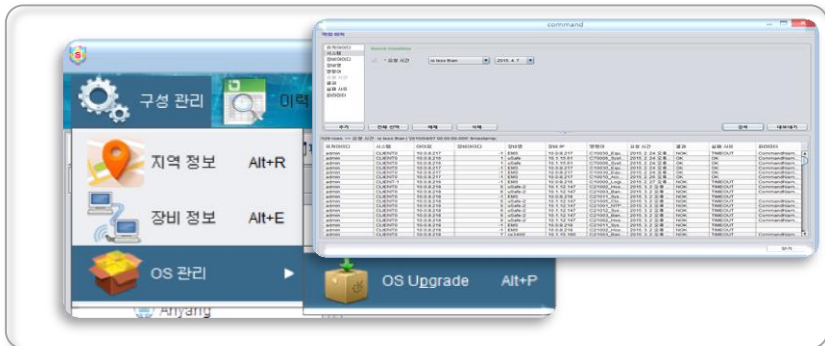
구성 관리
이력
지역 정보 Alt+R
장비 정보 Alt+E
OS 관리
OS Upgrade Alt+P
Anyang

command

Search Conditions
요청 시간
is less than
2015. 4. 7

추가
전체 선택
해제
삭제
검색
내보내기

| 유저아이디 | 시스템 | 아이피 | 장비아이디 | 장비명 | 장비 IP | 명령어 | 요청 시간 | 결과 | 실패 사유 | 파라미터 |
|---|---|---|---|---|---|---|---|---|---|---|
| admin | CLIENT0 | 10.0.6.217 | -1 | EMS | 10.0.6.217 | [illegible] | 2015. 2. 24 오후 | NOK | TIMEOUT | CommandItem |
| admin | CLIENT0 | 10.0.6.216 | 1 | uSafe | 10.1.15.61 | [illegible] | 2015. 2. 24 오후 | OK | | CommandItem |
| admin | CLIENT0 | 10.0.6.216 | 1 | uSafe | 10.1.15.61 | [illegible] | 2015. 2. 24 오후 | OK | | CommandItem |
| admin | CLIENT0 | 10.0.6.217 | -1 | EMS | 10.0.6.217 | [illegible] | 2015. 2. 24 오후 | OK | | CommandItem |
| admin | CLIENT0 | 10.0.6.217 | -1 | EMS | 10.0.6.217 | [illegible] | 2015. 2. 24 오후 | OK | | CommandItem |
| admin | CLIENT0 | 10.0.6.216 | 1 | uSafe | 10.1.15.61 | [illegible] | 2015. 2. 24 오후 | OK | | CommandItem |
| admin | CLIENT0 | 10.0.6.216 | -1 | EMS | 10.0.6.216 | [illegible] | 2015. 3. 2 오후 | NOK | TIMEOUT | CommandItem |
| admin | CLIENT0 | 10.0.6.216 | 5 | uSafe-2 | 10.1.12.147 | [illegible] | 2015. 3. 2 오후 | NOK | TIMEOUT | CommandItem |
| admin | CLIENT0 | 10.0.6.216 | 5 | uSafe-2 | 10.1.12.147 | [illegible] | 2015. 3. 2 오후 | NOK | TIMEOUT | CommandItem |
| admin | CLIENT0 | 10.0.6.216 | -1 | EMS | 10.0.6.216 | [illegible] | 2015. 3. 2 오후 | NOK | TIMEOUT | CommandItem |
| admin | CLIENT0 | 10.0.6.216 | 5 | uSafe-2 | 10.1.12.147 | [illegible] | 2015. 3. 2 오후 | NOK | TIMEOUT | CommandItem |
| admin | CLIENT0 | 10.0.6.216 | 5 | uSafe-2 | 10.1.12.147 | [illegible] | 2015. 3. 2 오후 | NOK | TIMEOUT | CommandItem |
| admin | CLIENT0 | 10.0.6.216 | 5 | uSafe-2 | 10.1.12.147 | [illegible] | 2015. 3. 2 오후 | NOK | TIMEOUT | CommandItem |
| admin | CLIENT0 | 10.0.6.216 | -1 | EMS | 10.0.6.216 | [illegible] | 2015. 3. 2 오후 | NOK | TIMEOUT | CommandItem |
| admin | CLIENT0 | 10.0.6.216 | 5 | uSafe-2 | 10.1.12.147 | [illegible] | 2015. 3. 2 오후 | NOK | TIMEOUT | CommandItem |
| admin | CLIENT0 | 10.0.6.216 | 7 | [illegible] | 10.1.15.180 | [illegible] | 2015. 3. 2 오후 | NOK | TIMEOUT | CommandItem |

닫기